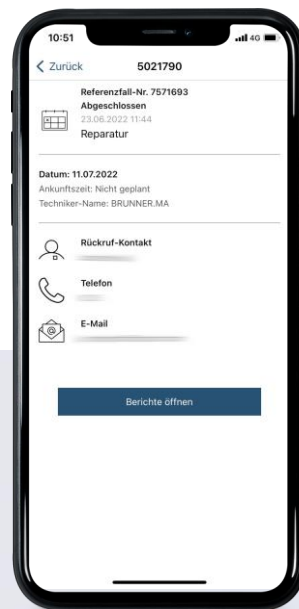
10:51
4G

< Zurück
5021790

Referenzfall-Nr. 7571693
Abgeschlossen
23.06.2022 11:44
Reparatur

Datum: 11.07.2022
Ankunftszeit: Nicht geplant
Techniker-Name: BRUNNER.MA

Rückruf-Kontakt
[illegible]

Telefon
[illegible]

E-Mail
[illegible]

Berichte öffnen